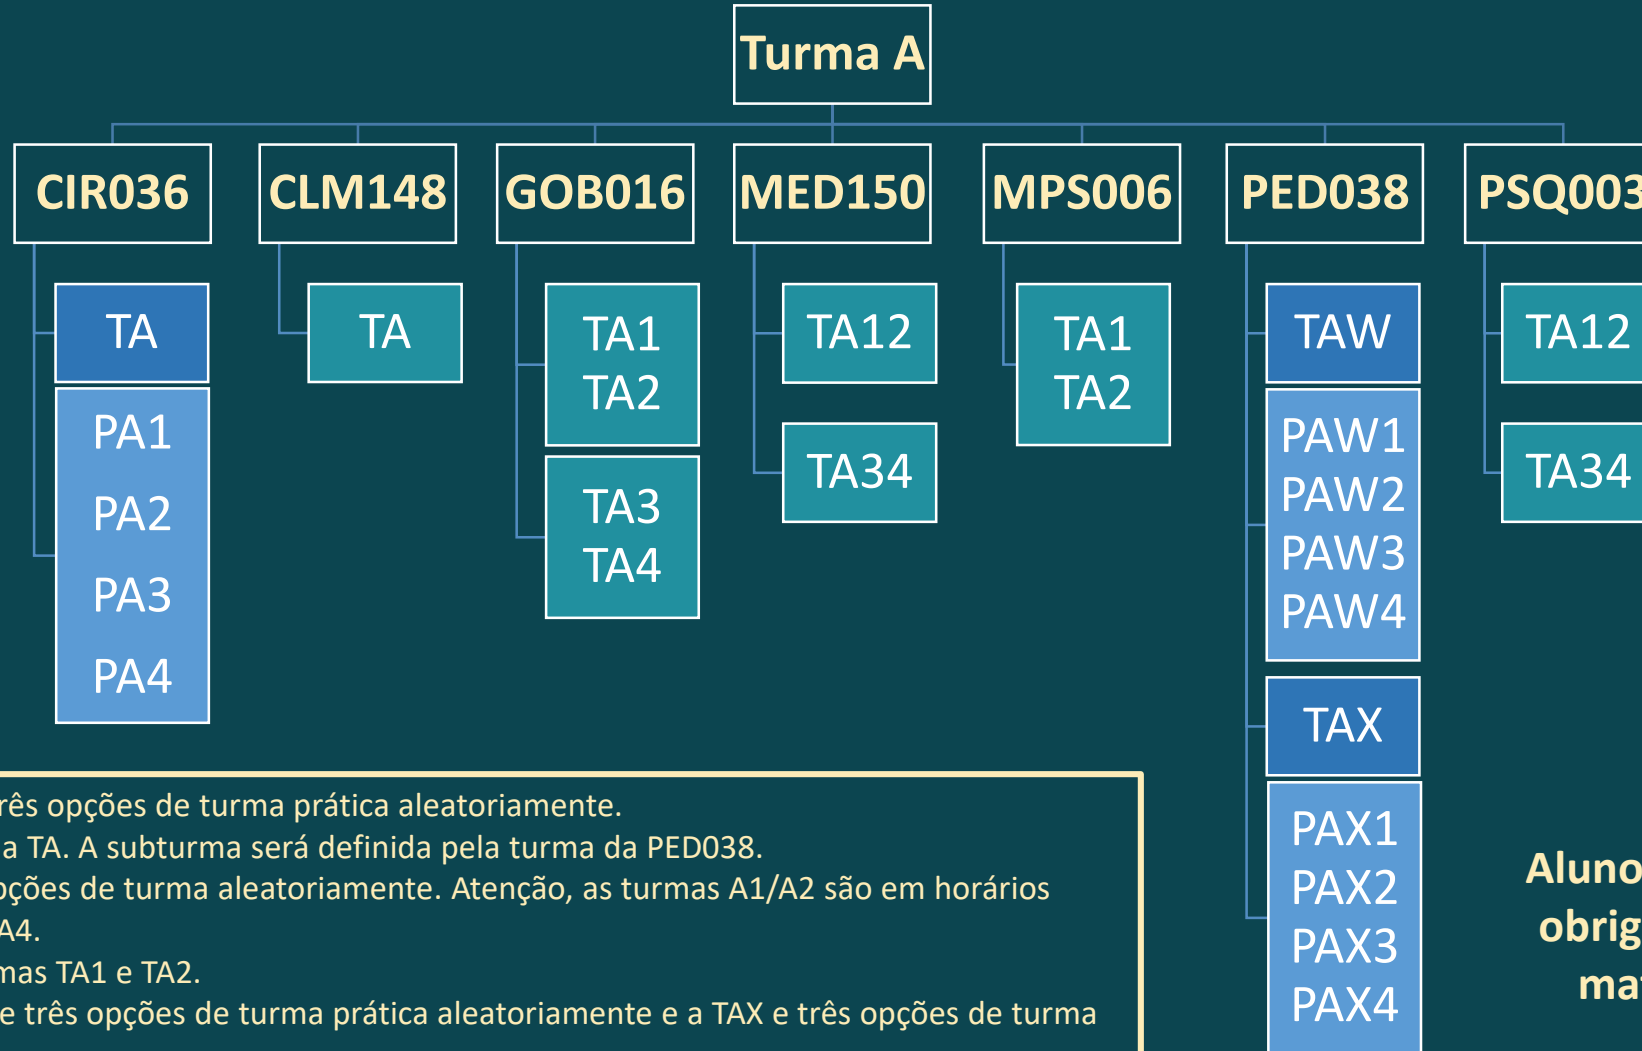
Turma A

CIR036

TA

PA1
PA2
PA3
PA4

CLM148

TA

GOB016

TA1
TA2

TA3
TA4

MED150

TA12

TA34

MPS006

TA1
TA2

PED038

TAW

PAW1
PAW2
PAW3
PAW4

TAX

PAX1
PAX2
PAX3
PAX4

PSQ003

TA12

TA34

rês opções de turma prática aleatoriamente.
a TA. A subturma será definida pela turma da PED038.
pções de turma aleatoriamente. Atenção, as turmas A1/A2 são em horários
A4.
mas TA1 e TA2.
e três opções de turma prática aleatoriamente e a TAX e três opções de turma

Aluno
obrig
ma